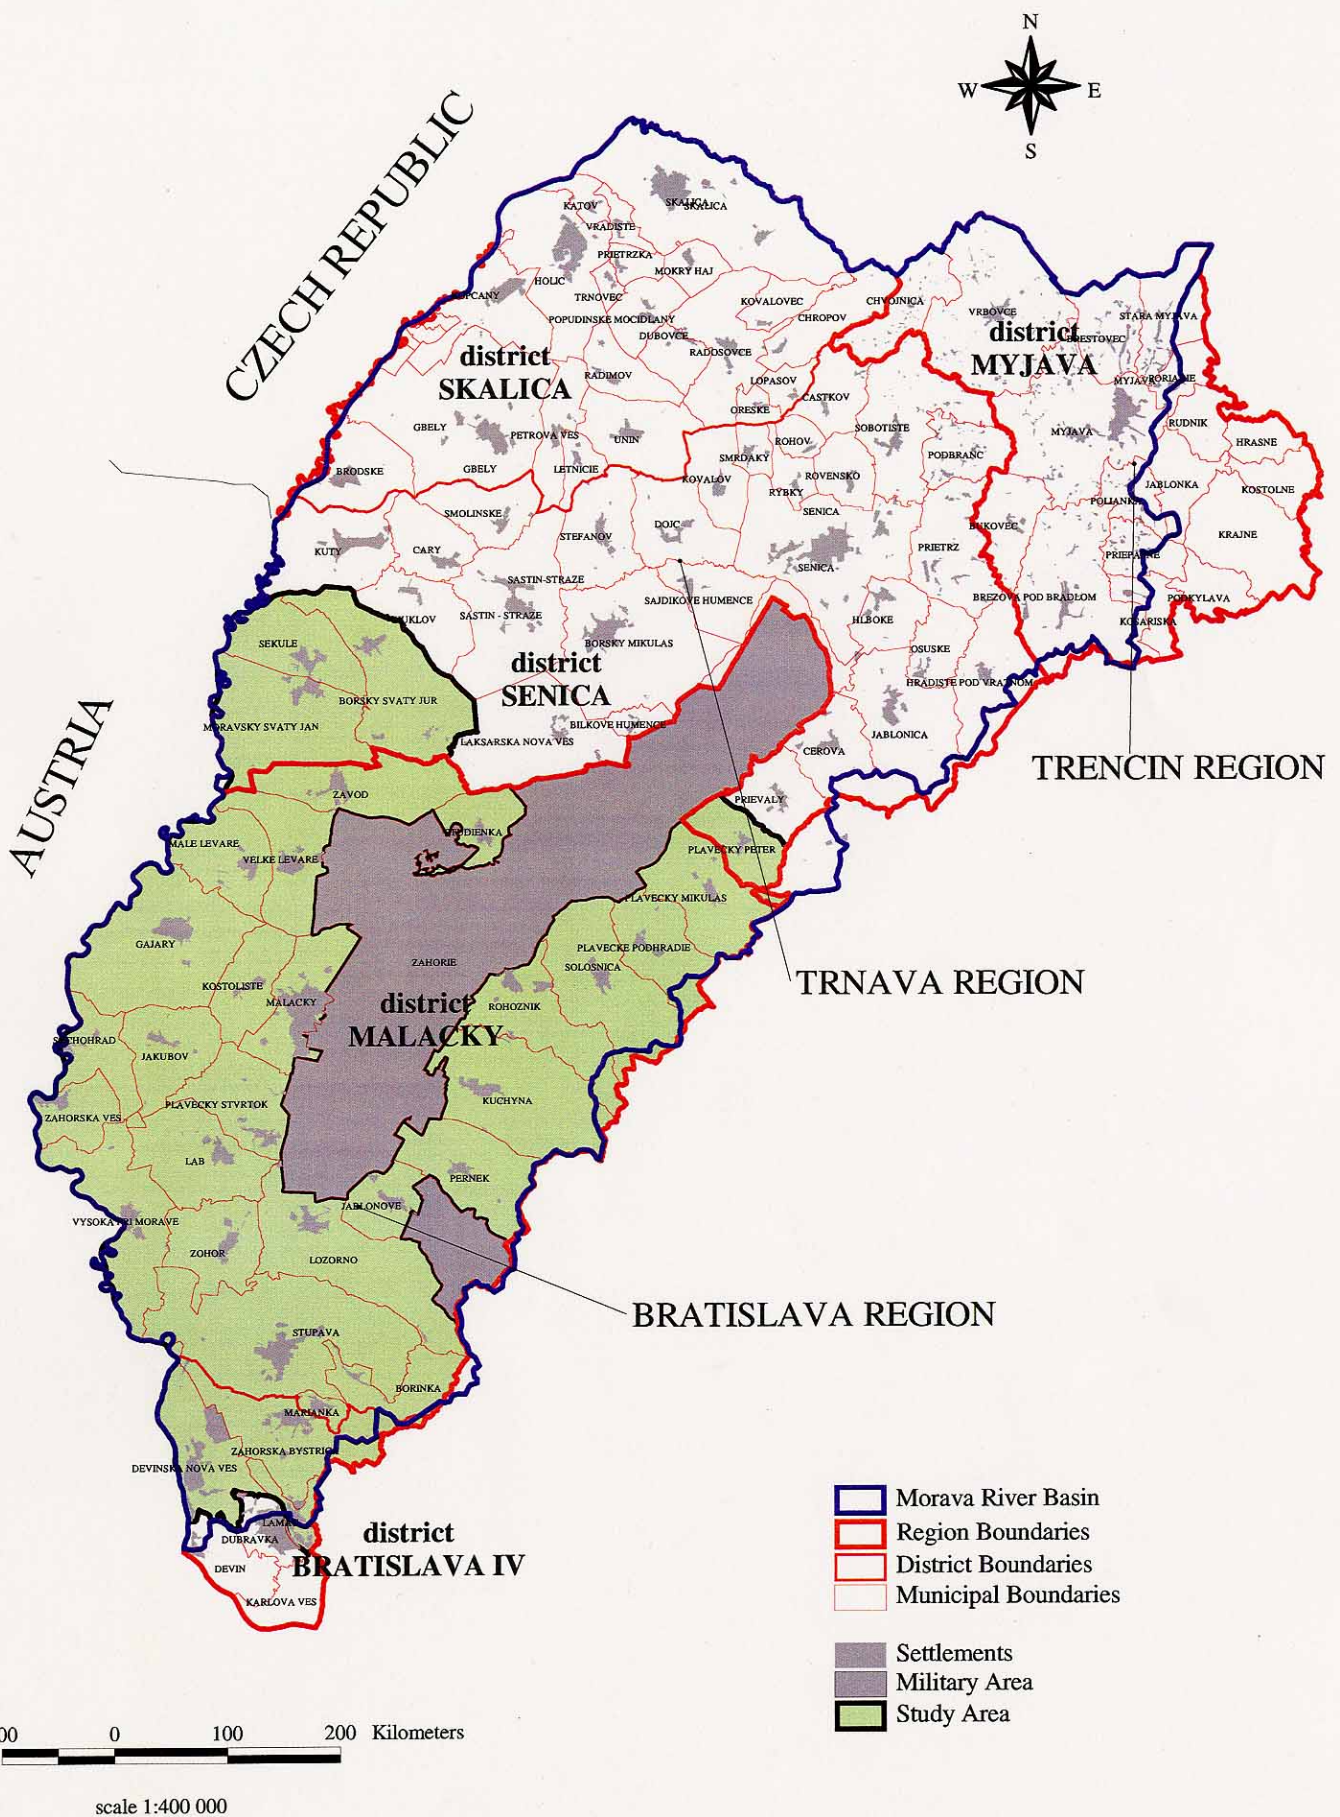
N
W
E
S

CZECH REPUBLIC

AUSTRIA

KATOV
SKALICA
SKALICA
VRADISTE
PRIETRZKA
MOKRY HAJ
HOLIC
KOPCANY
TRNOVEC
KOVALOVEC
CHVOJNICA
VRBOVCE
STARA MYJAVA
POPUDINSKE MOCIDLANY
CHROPOV
BRESTOVEC
DUBOVCE
RADOSOVCE
district
SKALICA
RADIMOV
district
MYJAVA
MYJAVA
TURA LUKA
LOPASOV
ORESKE
CASTKOV
GBELY
PETROVA VES
UNIN
SOBOTISTE
MYJAVA
RUDNIK
HRASNE
ROHOV
SMRDAKY
PODBRANC
BRODSKE
GBELY
LETNICIE
KOVALOV
ROVENSKO
RYBKY
JABLONKA
KOSTOLNE
SENICA
POLIANKA
SMOLINSKE
DOJC
BUKOVEC
KUTY
CARY
STEFANOV
PRIETRZ
KRAJNE
SENICA
PRIEPASNE
SASTIN-STRAZE
BREZOVA POD BRADLOM
PODKYLAVA
KUKLOV
SASTIN - STRAZE
SAJDIKOVE HUMENCE
HLBOKE
KOSARISKA
SEKULE
BORSKY MIKULAS
OSUSKE
district
SENICA
HRADISTE POD VRATNOM
BORSKY SVATY JUR
BILKOVE HUMENCE
MORAVSKY SVATY JAN
LAKSARSKA NOVA VES
JABLONICA
CEROVA
TRENCIN REGION
ZAVOD
PRIEVALY
STUDIENKA
MALE LEVARE
VELKE LEVARE
PLAVECKY PETER
PLAVECKY MIKULAS
GAJARY
PLAVECKE PODHRADIE
ZAHORIE
SOLOSNICA
TRNAVA REGION
KOSTOLISTE
MALACKY
district
MALACKY
ROHOZNIK
SUCHOHRAD
JAKUBOV
KUCHYNA
PLAVECKY STVRTOK
ZAHORSKA VES
LAB
PERNEK
JABLONOVE
VYSOKA PRI MORAVE
ZOHOR
LOZORNO
BRATISLAVA REGION
STUPAVA
BORINKA
MARIANKA
ZAHORSKA BYSTRICA
DEVINSKA NOVA VES
LAMAC
DUBRAVKA
district
BRATISLAVA IV
DEVIN
KARLOVA VES

Morava River Basin
Region Boundaries
District Boundaries
Municipal Boundaries
Settlements
Military Area
Study Area

00 0 100 200 Kilometers
scale 1:400 000